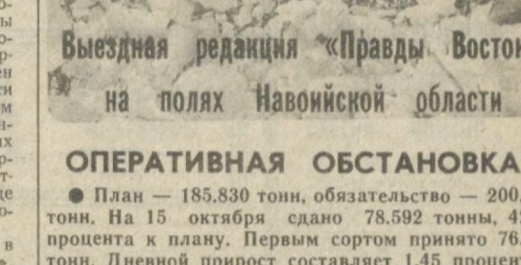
ы
о-
р-
ен
ги
м
н-
их
р-
т-
це
о-

в

Выездная редакция «Правды Восток
на полях Навоийской области

ОПЕРАТИВНАЯ ОБСТАНОВКА

● План — 185.830 тонн, обязательство — 200,
тонн. На 15 октября сдано 78.592 тонны, 4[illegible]
процента к плану. Первым сортом принято 76.
тонн. Дневной прирост составляет 1,45 процен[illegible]